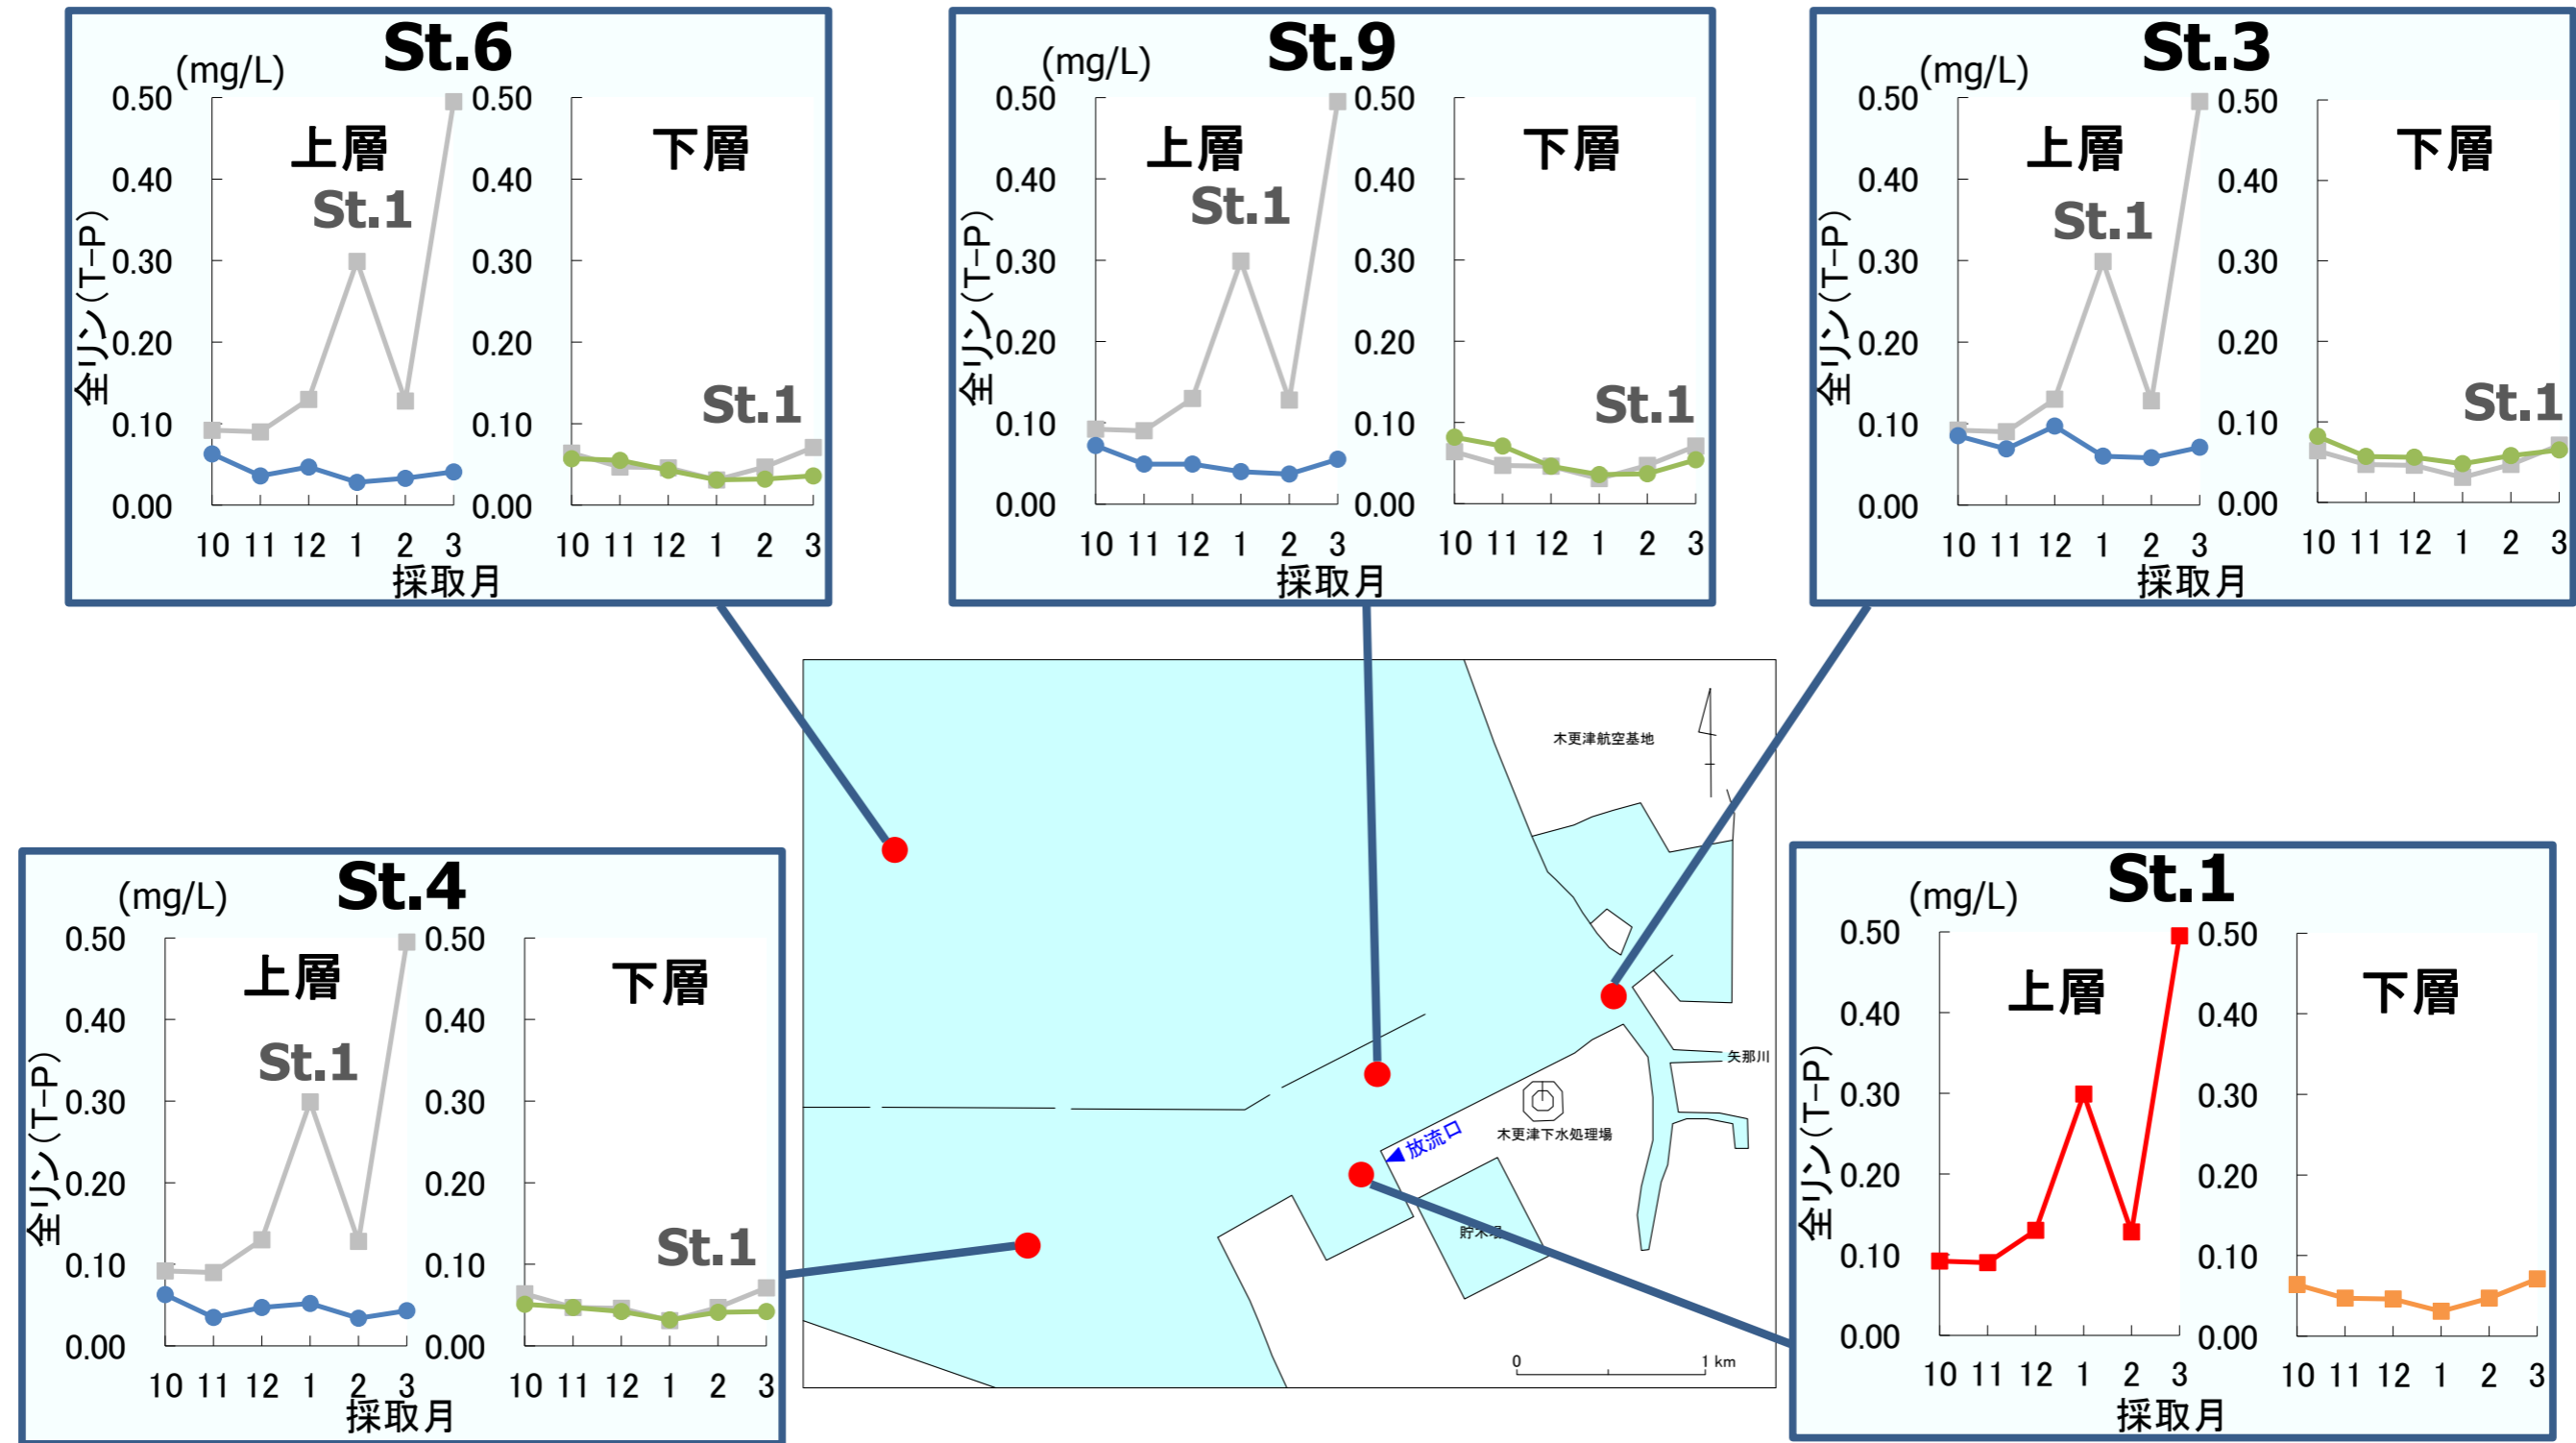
St.6
(mg/L)
全リン(T-P)
0.50
0.40
0.30
0.20
0.10
0.00
上層
St.1
10 11 12 1 2 3
0.50
0.40
0.30
0.20
0.10
0.00
下層
St.1
10 11 12 1 2 3
採取月

St.9
(mg/L)
全リン(T-P)
0.50
0.40
0.30
0.20
0.10
0.00
上層
St.1
10 11 12 1 2 3
0.50
0.40
0.30
0.20
0.10
0.00
下層
St.1
10 11 12 1 2 3
採取月

St.3
(mg/L)
全リン(T-P)
0.50
0.40
0.30
0.20
0.10
0.00
上層
St.1
10 11 12 1 2 3
0.50
0.40
0.30
0.20
0.10
0.00
下層
St.1
10 11 12 1 2 3
採取月

木更津航空基地
矢那川
放流口
木更津下水処理場
貯木場
0
1 km

St.4
(mg/L)
全リン(T-P)
0.50
0.40
0.30
0.20
0.10
0.00
上層
St.1
10 11 12 1 2 3
0.50
0.40
0.30
0.20
0.10
0.00
下層
St.1
10 11 12 1 2 3
採取月

St.1
(mg/L)
全リン(T-P)
0.50
0.40
0.30
0.20
0.10
0.00
上層
10 11 12 1 2 3
0.50
0.40
0.30
0.20
0.10
0.00
下層
10 11 12 1 2 3
採取月